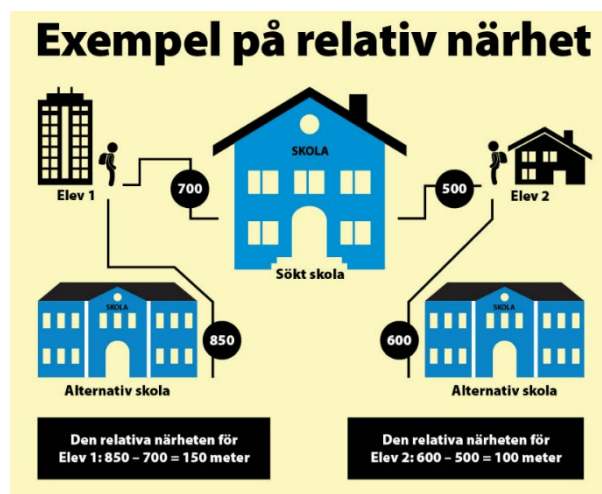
Exempel på relativ närhet

SKOLA

Elev 1

700

500

Elev 2

Sökt skola

SKOLA

850

SKOLA

600

Alternativ skola

Alternativ skola

Den relativa närheten för Elev 1: 850 – 700 = 150 meter

Den relativa närheten för Elev 2: 600 – 500 = 100 meter